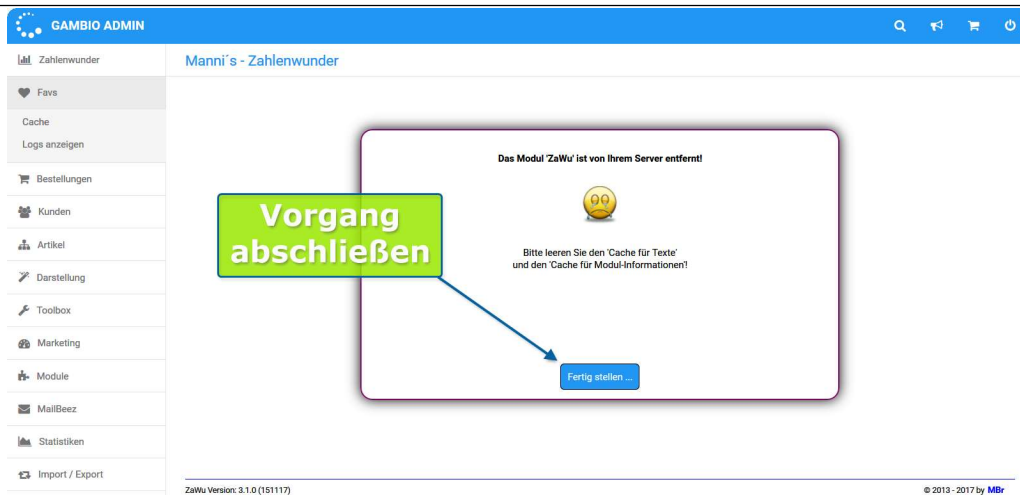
GAMBIO ADMIN

Zahlenwunder
Favs
Cache
Logs anzeigen
Bestellungen
Kunden
Artikel
Darstellung
Toolbox
Marketing
Module
MailBeez
Statistiken
Import / Export

Manni´s - Zahlenwunder

Das Modul 'ZaWu' ist von Ihrem Server entfernt!

Bitte leeren Sie den 'Cache für Texte' und den 'Cache für Modul-Informationen'!

Vorgang abschließen

Fertig stellen ...

ZaWu Version: 3.1.0 (151117)

© 2013 - 2017 by MBr